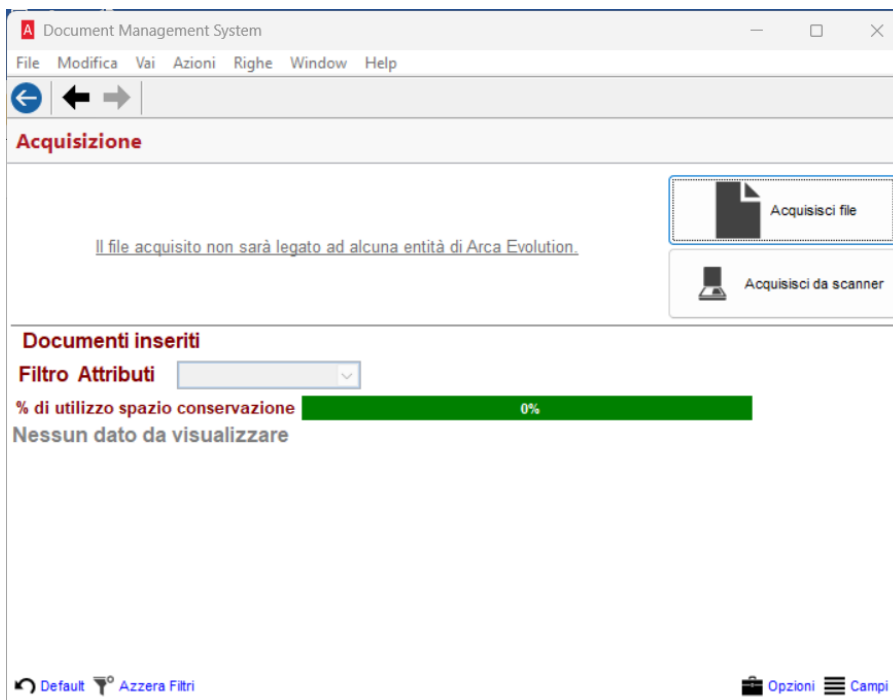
A Document Management System

File Modifica Vai Azioni Righe Window Help

Acquisizione

Il file acquisito non sarà legato ad alcuna entità di Arca Evolution.

Acquisisci file

Acquisisci da scanner

Documenti inseriti

Filtro Attributi

% di utilizzo spazio conservazione 0%

Nessun dato da visualizzare

Default Azzera Filtri

Opzioni Campi